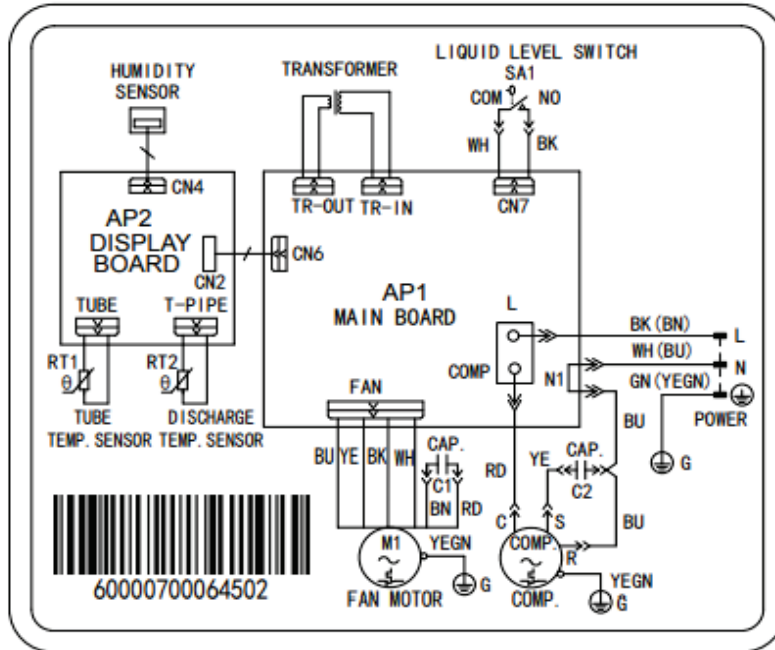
HUMIDITY SENSOR

TRANSFORMER

LIQUID LEVEL SWITCH
SA1
COM
NO
WH
BK

CN4
AP2
DISPLAY BOARD
CN2
TUBE
T-PIPE
RT1
θ
RT2
θ
TUBE TEMP. SENSOR
DISCHARGE TEMP. SENSOR

TR-OUT
TR-IN
CN7
CN6

AP1
MAIN BOARD

L
COMP
N1

BK(BN)
L
WH(BU)
N
GN(YEGN)
POWER
G
BU

FAN
BU
YE
BK
WH
CAP.
C1
BN
RD
M1
YEGN
G
FAN MOTOR

RD
YE
CAP.
C2
BU
C
S
COMP.
R
YEGN
COMP.
G

60000700064502